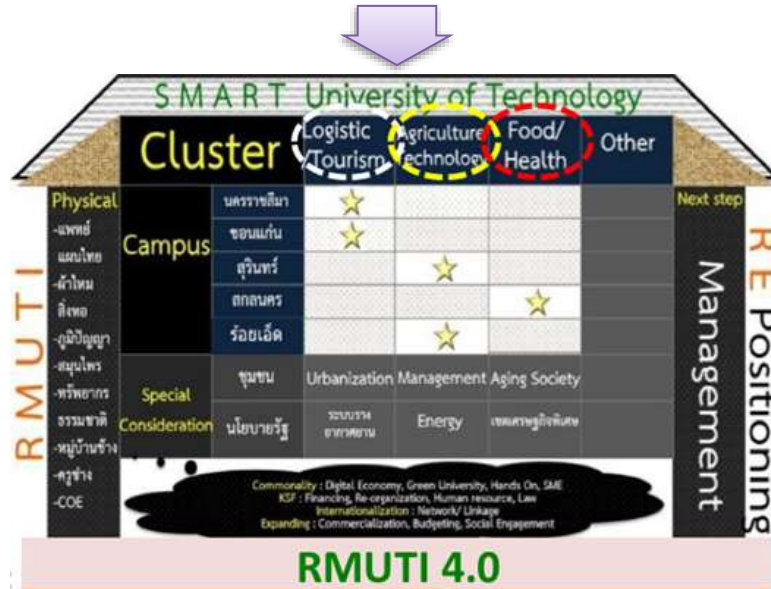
SMART University of Technology

| Cluster | | Logistic /Tourism | Agriculture Technology | Food/ Health | Other |
|---|---|---|---|---|---|
| Campus | นครราชสีมา | ☆ | | | |
| | ขอนแก่น | ☆ | | | |
| | สุรินทร์ | | ☆ | | |
| | สกลนคร | | | ☆ | |
| | ร้อยเอ็ด | | ☆ | | |
| Special Consideration | ชุมชน | Urbanization | Management | Aging Society | |
| | นโยบายรัฐ | ระบบราง อากาศยาน | Energy | เขตเศรษฐกิจพิเศษ | |

Physical
-แพทย์แผนไทย
-ผ้าไหม
สิ่งทอ
-ภูมิปัญญา
-สมุนไพร
-ทรัพยากรธรรมชาติ
-หมู่บ้านช้าง
-ครูช่าง
-COE

RMUTI

Next step
Management
RE Positioning

Commonality : Digital Economy, Green University, Hands On, SME
KSF : Financing, Re-organization, Human resource, Law
Internationalization : Network/ Linkage
Expanding : Commercialization, Budgeting, Social Engagement

RMUTI 4.0